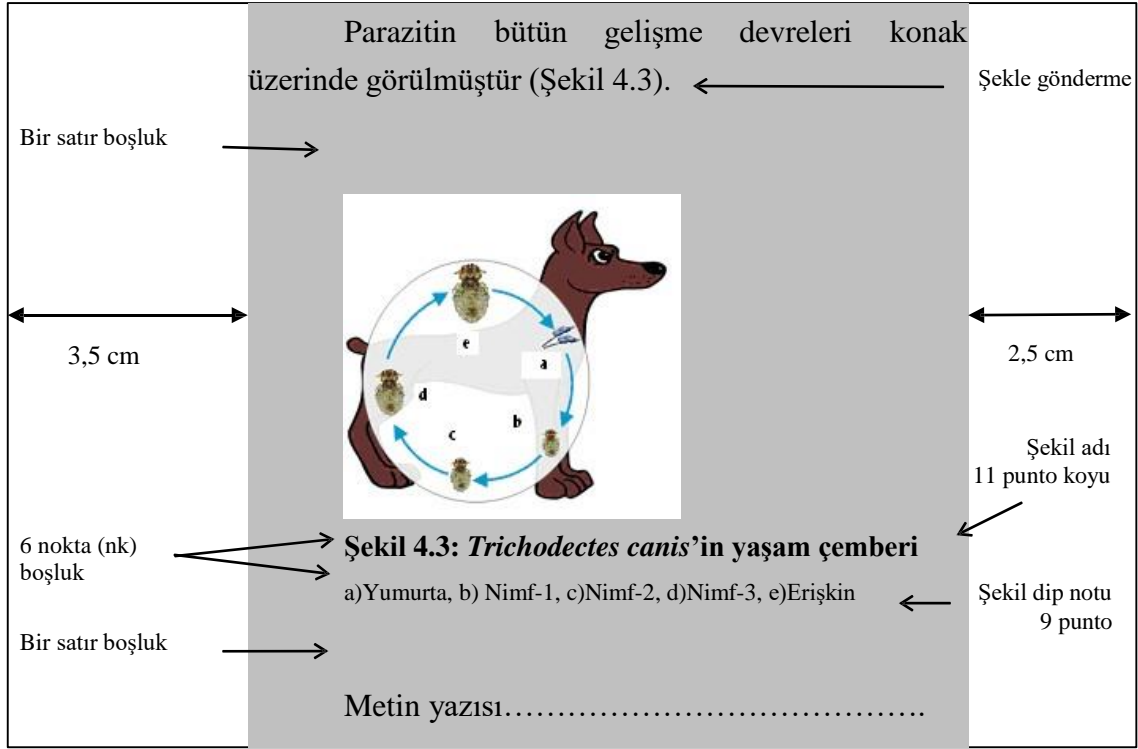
Parazitin bütün gelişme devreleri konak üzerinde görülmüştür (Şekil 4.3).

Şekle gönderme

Bir satır boşluk

3,5 cm

e

a

d

b

c

2,5 cm

Şekil adı 11 punto koyu

6 nokta (nk) boşluk

**Şekil 4.3: *Trichodectes canis*'in yaşam çemberi**

a)Yumurta, b) Nimf-1, c)Nimf-2, d)Nimf-3, e)Erişkin

Şekil dip notu 9 punto

Bir satır boşluk

Metin yazısı…………………………………